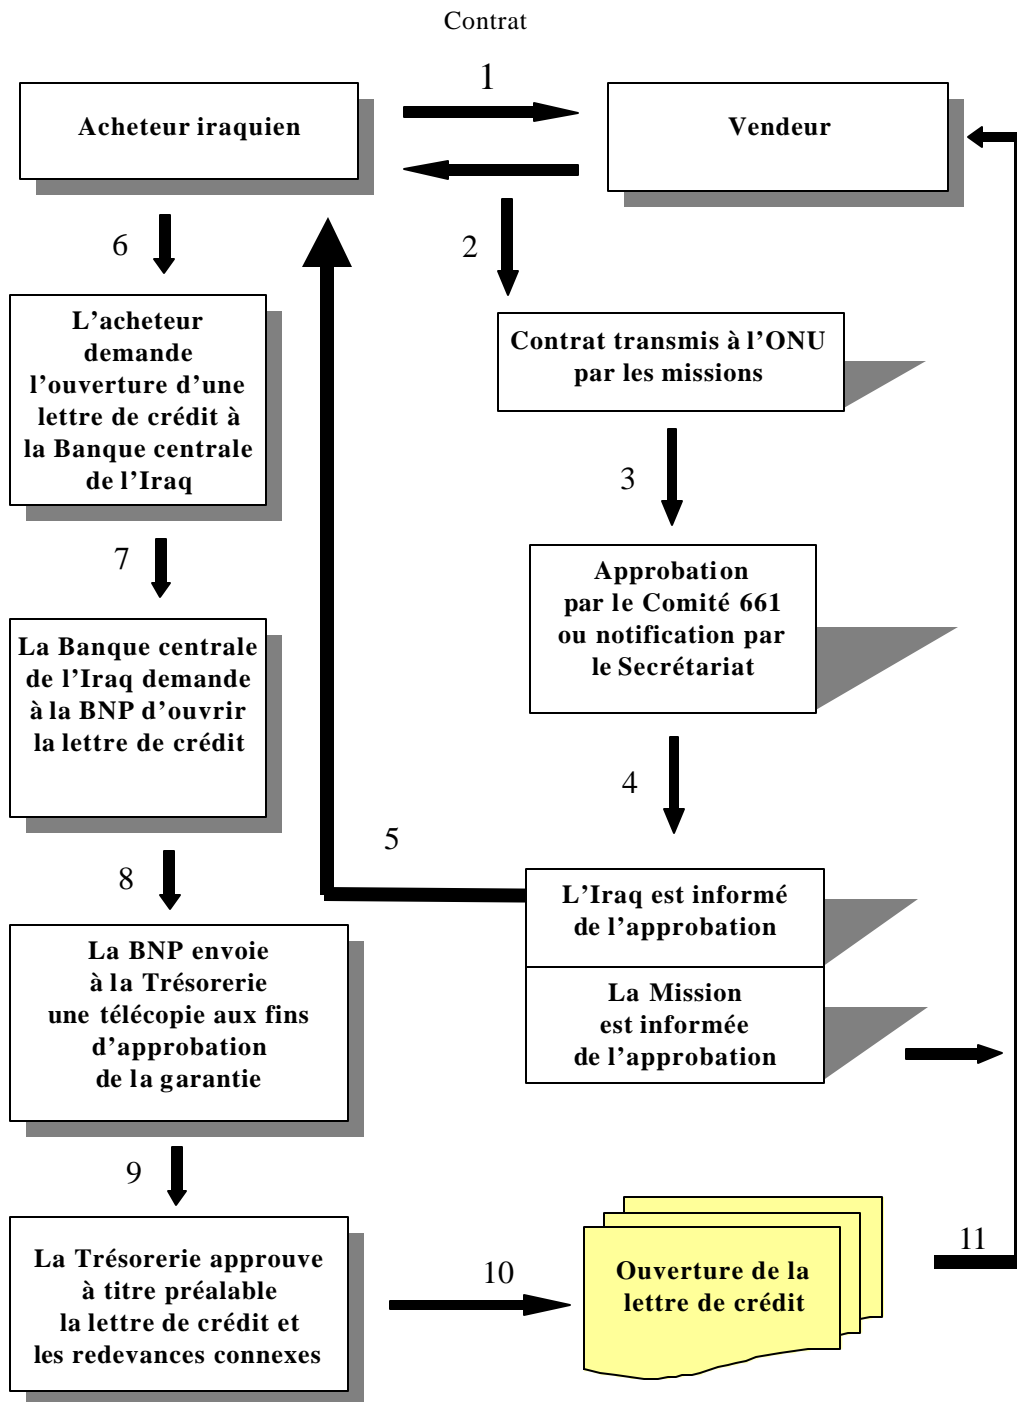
Contrat

1

Acheteur iraquien

Vendeur

6

2

L’acheteur demande l’ouverture d’une lettre de crédit à la Banque centrale de l’Iraq

Contrat transmis à l’ONU par les missions

3

7

Approbation par le Comité 661 ou notification par le Secrétariat

La Banque centrale de l’Iraq demande à la BNP d’ouvrir la lettre de crédit

4

5

8

L’Iraq est informé de l’approbation

La Mission est informée de l’approbation

La BNP envoie à la Trésorerie une télécopie aux fins d’approbation de la garantie

9

11

La Trésorerie approuve à titre préalable la lettre de crédit et les redevances connexes

10

Ouverture de la lettre de crédit